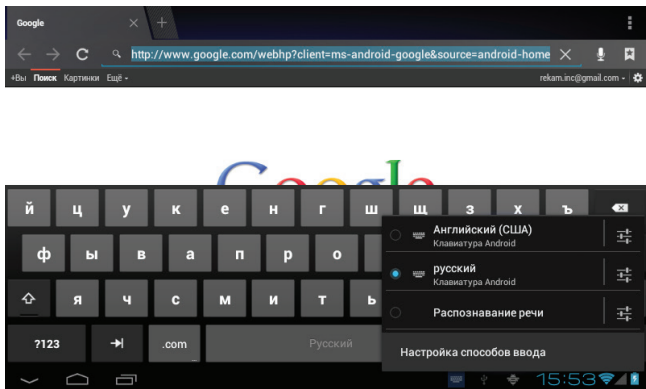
Google

http://www.google.com/webhp?client=ms-android-google&source=android-home

+Вы Поиск Картинки Ещё ▾

rekam.inc@gmail.com ▾

Google

й ц у к е н г ш щ з х ъ

ф ы в а п р о

я ч с м и т ь

?123 .com Русский

Английский (США)
Клавиатура Android

русский
Клавиатура Android

Распознавание речи

Настройка способов ввода

15:53